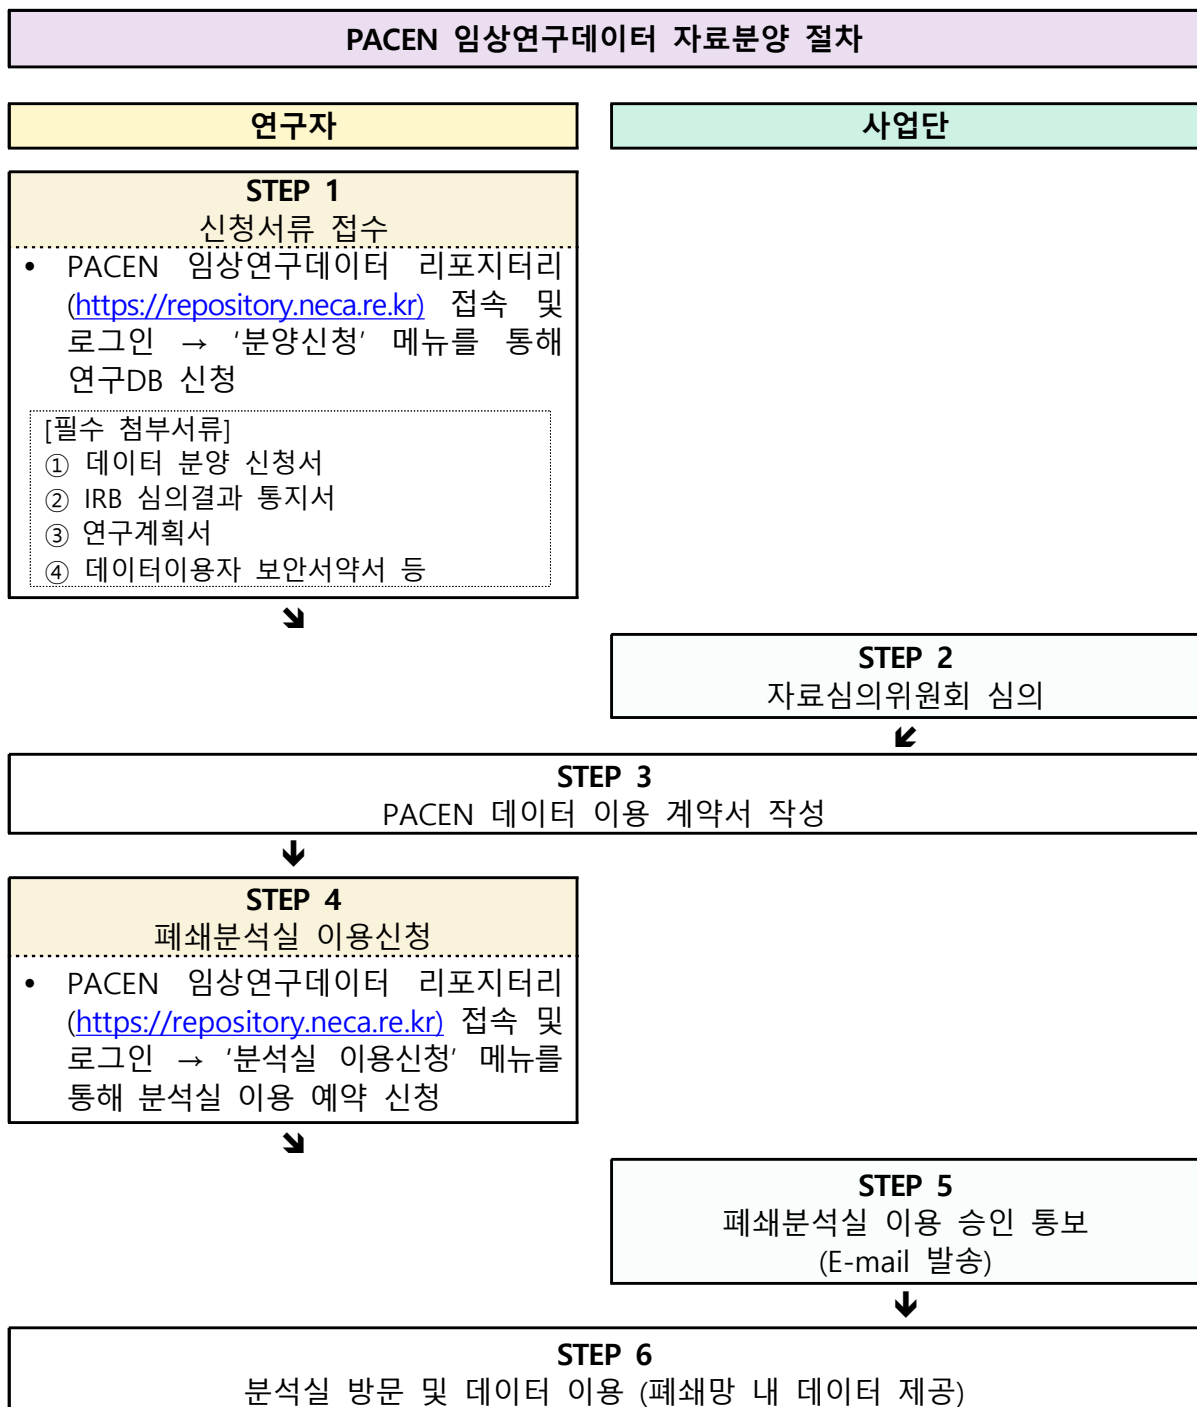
PACEN 임상연구데이터 자료분양 절차

연구자

사업단

STEP 1
신청서류 접수

• PACEN 임상연구데이터 리포지터리 (https://repository.neca.re.kr) 접속 및 로그인 → '분양신청' 메뉴를 통해 연구DB 신청

[필수 첨부서류]
① 데이터 분양 신청서
② IRB 심의결과 통지서
③ 연구계획서
④ 데이터이용자 보안서약서 등

STEP 2
자료심의위원회 심의

STEP 3
PACEN 데이터 이용 계약서 작성

STEP 4
폐쇄분석실 이용신청

• PACEN 임상연구데이터 리포지터리 (https://repository.neca.re.kr) 접속 및 로그인 → '분석실 이용신청' 메뉴를 통해 분석실 이용 예약 신청

STEP 5
폐쇄분석실 이용 승인 통보
(E-mail 발송)

STEP 6
분석실 방문 및 데이터 이용 (폐쇄망 내 데이터 제공)